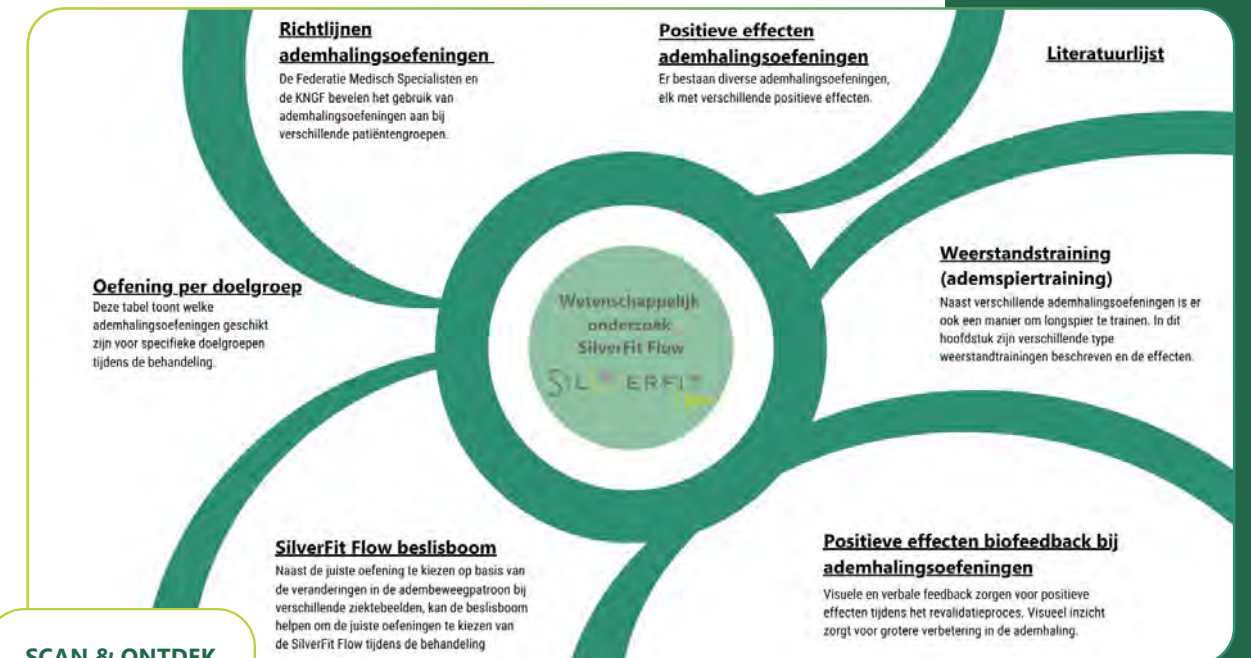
Richtlijnen ademhalingsoefeningen
De Federatie Medisch Specialisten en de KNGF bevelen het gebruik van ademhalingsoefeningen aan bij verschillende patiëntengroepen.

Positieve effecten ademhalingsoefeningen
Er bestaan diverse ademhalingsoefeningen, elk met verschillende positieve effecten.

Literatuurlijst

Weerstandstraining (ademspiertraining)
Naast verschillende ademhalingsoefeningen is er ook een manier om longspier te trainen. In dit hoofdstuk zijn verschillende type weerstandtrainingen beschreven en de effecten.

Oefening per doelgroep
Deze tabel toont welke ademhalingsoefeningen geschikt zijn voor specifieke doelgroepen tijdens de behandeling.

Wetenschappelijk onderzoek SilverFit Flow

SILVERFIT

SilverFit Flow beslisboom
Naast de juiste oefening te kiezen op basis van de veranderingen in de adembeweegpatroon bij verschillende ziektebeelden, kan de beslisboom helpen om de juiste oefeningen te kiezen van de SilverFit Flow tijdens de behandeling

Positieve effecten biofeedback bij ademhalingsoefeningen
Visuele en verbale feedback zorgen voor positieve effecten tijdens het revalidatieproces. Visueel inzicht zorgt voor grotere verbetering in de ademhaling.

SCAN & ONTDEK